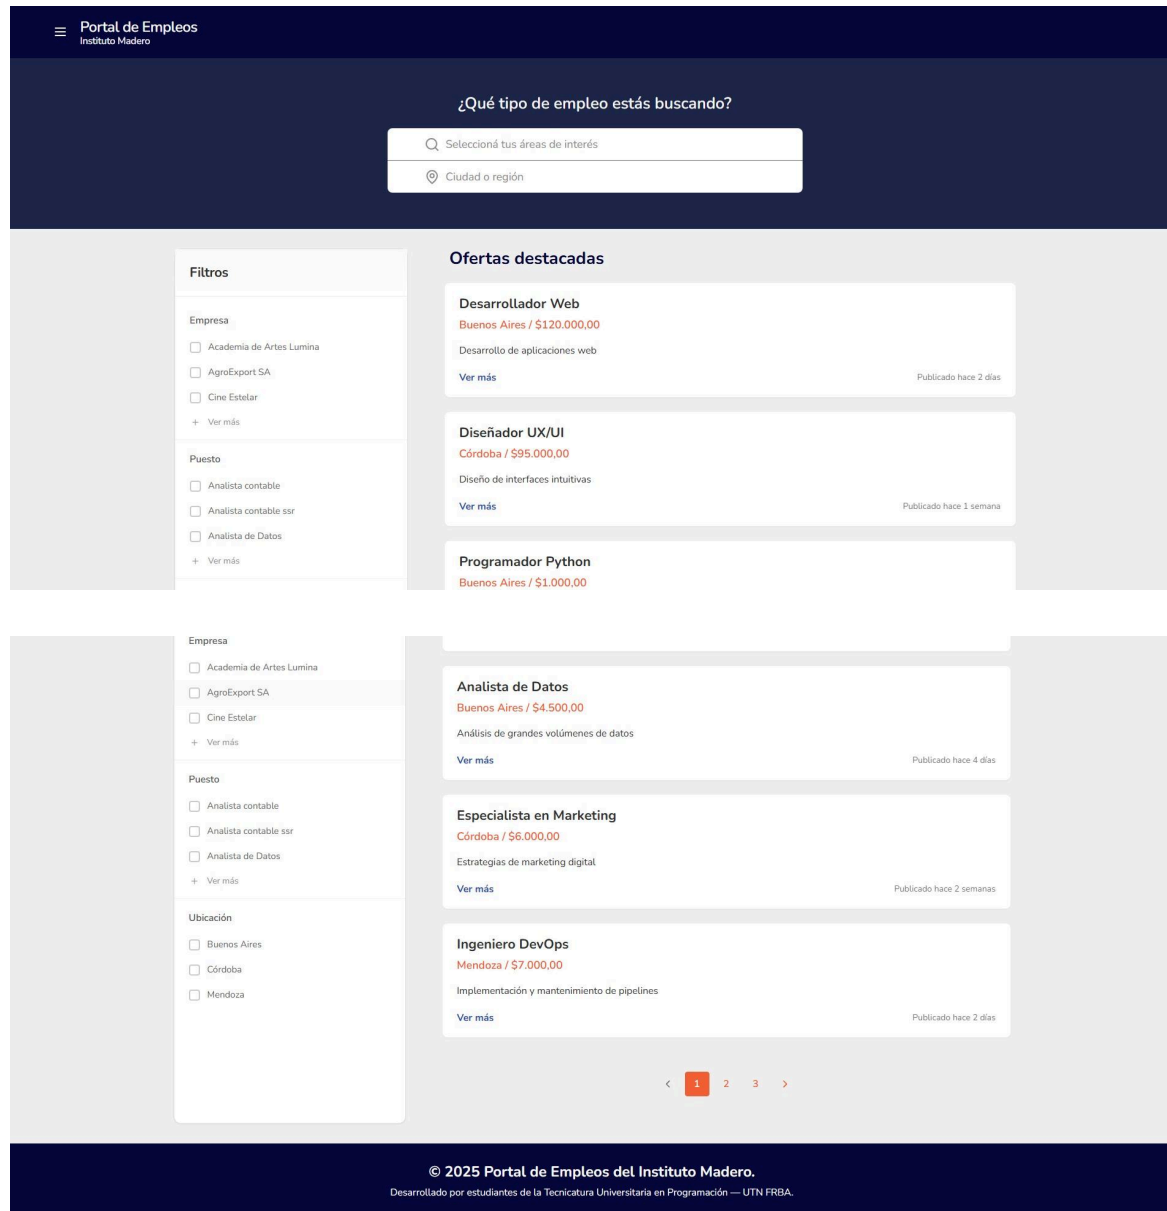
≡ Portal de Empleos
Instituto Madero

¿Qué tipo de empleo estás buscando?

Seleccioná tus áreas de interés

Ciudad o región

Filtros

Empresa
Academia de Artes Lumina
AgroExport SA
Cine Estelar
+ Ver más

Puesto
Analista contable
Analista contable ssr
Analista de Datos
+ Ver más

Ofertas destacadas

Desarrollador Web
Buenos Aires / $120.000,00
Desarrollo de aplicaciones web
Ver más
Publicado hace 2 días

Diseñador UX/UI
Córdoba / $95.000,00
Diseño de interfaces intuitivas
Ver más
Publicado hace 1 semana

Programador Python
Buenos Aires / $1.000,00

Empresa
Academia de Artes Lumina
AgroExport SA
Cine Estelar
+ Ver más

Puesto
Analista contable
Analista contable ssr
Analista de Datos
+ Ver más

Ubicación
Buenos Aires
Córdoba
Mendoza

Analista de Datos
Buenos Aires / $4.500,00
Análisis de grandes volúmenes de datos
Ver más
Publicado hace 4 días

Especialista en Marketing
Córdoba / $6.000,00
Estrategias de marketing digital
Ver más
Publicado hace 2 semanas

Ingeniero DevOps
Mendoza / $7.000,00
Implementación y mantenimiento de pipelines
Ver más
Publicado hace 2 días

‹ 1 2 3 ›

© 2025 Portal de Empleos del Instituto Madero.
Desarrollado por estudiantes de la Tecnicatura Universitaria en Programación — UTN FRBA.